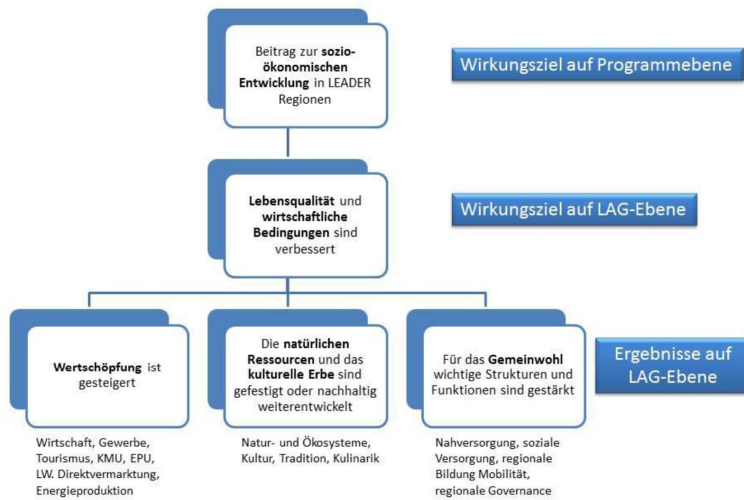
Beitrag zur sozio-ökonomischen Entwicklung in LEADER Regionen

Wirkungsziel auf Programmebene

Lebensqualität und wirtschaftliche Bedingungen sind verbessert

Wirkungsziel auf LAG-Ebene

Wertschöpfung ist gesteigert

Die natürlichen Ressourcen und das kulturelle Erbe sind gefestigt oder nachhaltig weiterentwickelt

Für das Gemeinwohl wichtige Strukturen und Funktionen sind gestärkt

Ergebnisse auf LAG-Ebene

Wirtschaft, Gewerbe, Tourismus, KMU, EPU, LW. Direktvermarktung, Energieproduktion

Natur- und Ökosysteme, Kultur, Tradition, Kulinarik

Nahversorgung, soziale Versorgung, regionale Bildung Mobilität, regionale Governance